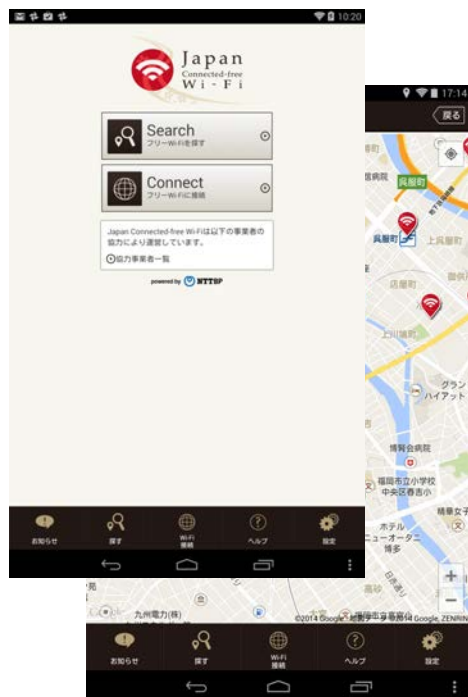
10:20

Japan
Connected-free
Wi-Fi

Search
フリーWi-Fiを探す

Connect
フリーWi-Fiに接続

Japan Connected-free Wi-Fiは以下の事業者の協力により運営しています。
協力事業者一覧

powered by NTTBP

お知らせ
探す
Wi-Fi接続
ヘルプ
設定

17:14
戻る
呉服町
呉服町
上呉服町
店屋町
上川端町
グランドハイアット
博多会病院
福岡市立小学校中央区春吉小
ホテルニューオータニ博多
精華女子
九州電力(株)
©2014 Google - 地図データ ©2014 Google, ZENRIN

お知らせ
探す
Wi-Fi接続
ヘルプ
設定